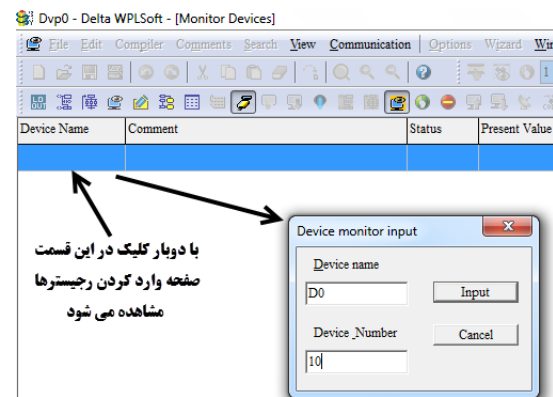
Dvp0 - Delta WPLSoft - [Monitor Devices]

File Edit Compiler Comments Search View Communication Options Wizard Wi

| Device Name | Comment | Status | Present Value |
|---|---|---|---|
| | | | |

با دوبار کلیک در این قسمت صفحه وارد کردن رجیستر‌ها مشاهده می شود

Device monitor input

Device name

D0

Input

Device_Number

10

Cancel